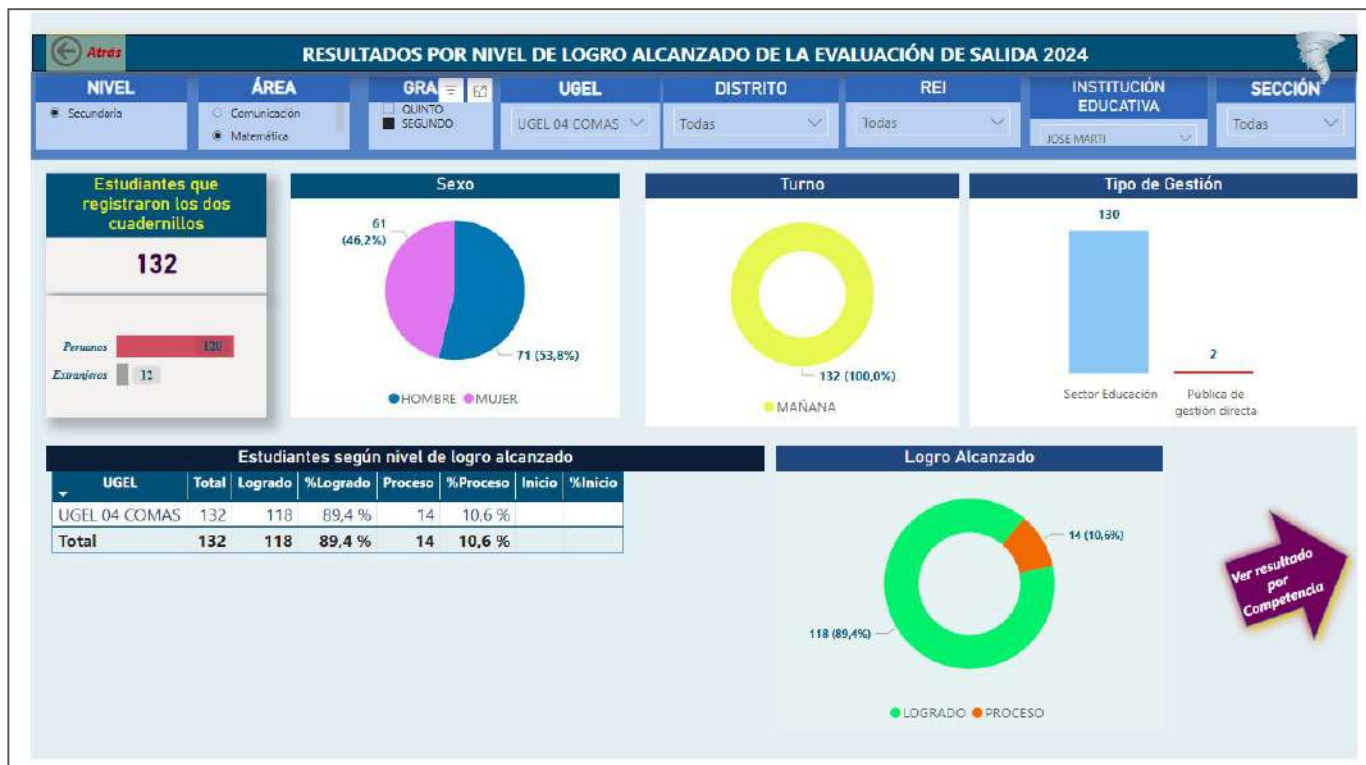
Atrás

RESULTADOS POR NIVEL DE LOGRO ALCANZADO DE LA EVALUACIÓN DE SALIDA 2024

NIVEL
Secundaria

ÁREA
Comunicación
Matemática

GRA
QUINTO
SEGUNDO

UGEL
UGEL 04 COMAS

DISTRITO
Todas

REI
Todas

INSTITUCIÓN EDUCATIVA
JOSE MARTI

SECCIÓN
Todas

Estudiantes que registraron los dos cuadernillos
132

Peruanos 120
Extranjeros 12

Sexo
61 (46,2%)
71 (53,8%)
HOMBRE MUJER

Turno
132 (100,0%)
MAÑANA

Tipo de Gestión
130
2
Sector Educación
Pública de gestión directa

Estudiantes según nivel de logro alcanzado

| UGEL | Total | Logrado | %Logrado | Proceso | %Proceso | Inicio | %Inicio |
|---|---|---|---|---|---|---|---|
| UGEL 04 COMAS | 132 | 118 | 89,4 % | 14 | 10,6 % | | |
| Total | 132 | 118 | 89,4 % | 14 | 10,6 % | | |

Logro Alcanzado
14 (10,6%)
118 (89,4%)
LOGRADO PROCESO

Ver resultado por Competencia